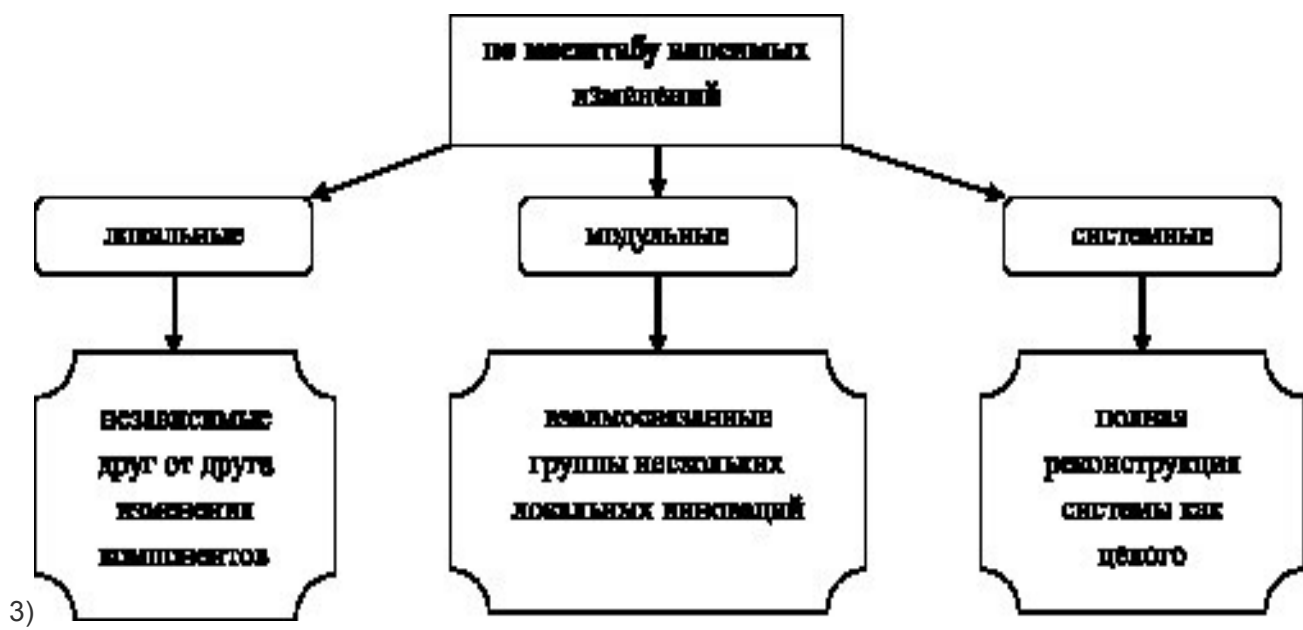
3)

по масштабу вносимых изменений

локальные

модульные

системные

независимые друг от друга изменения компонентов

взаимосвязанные группы нескольких локальных инноваций

полная реконструкция системы как целого